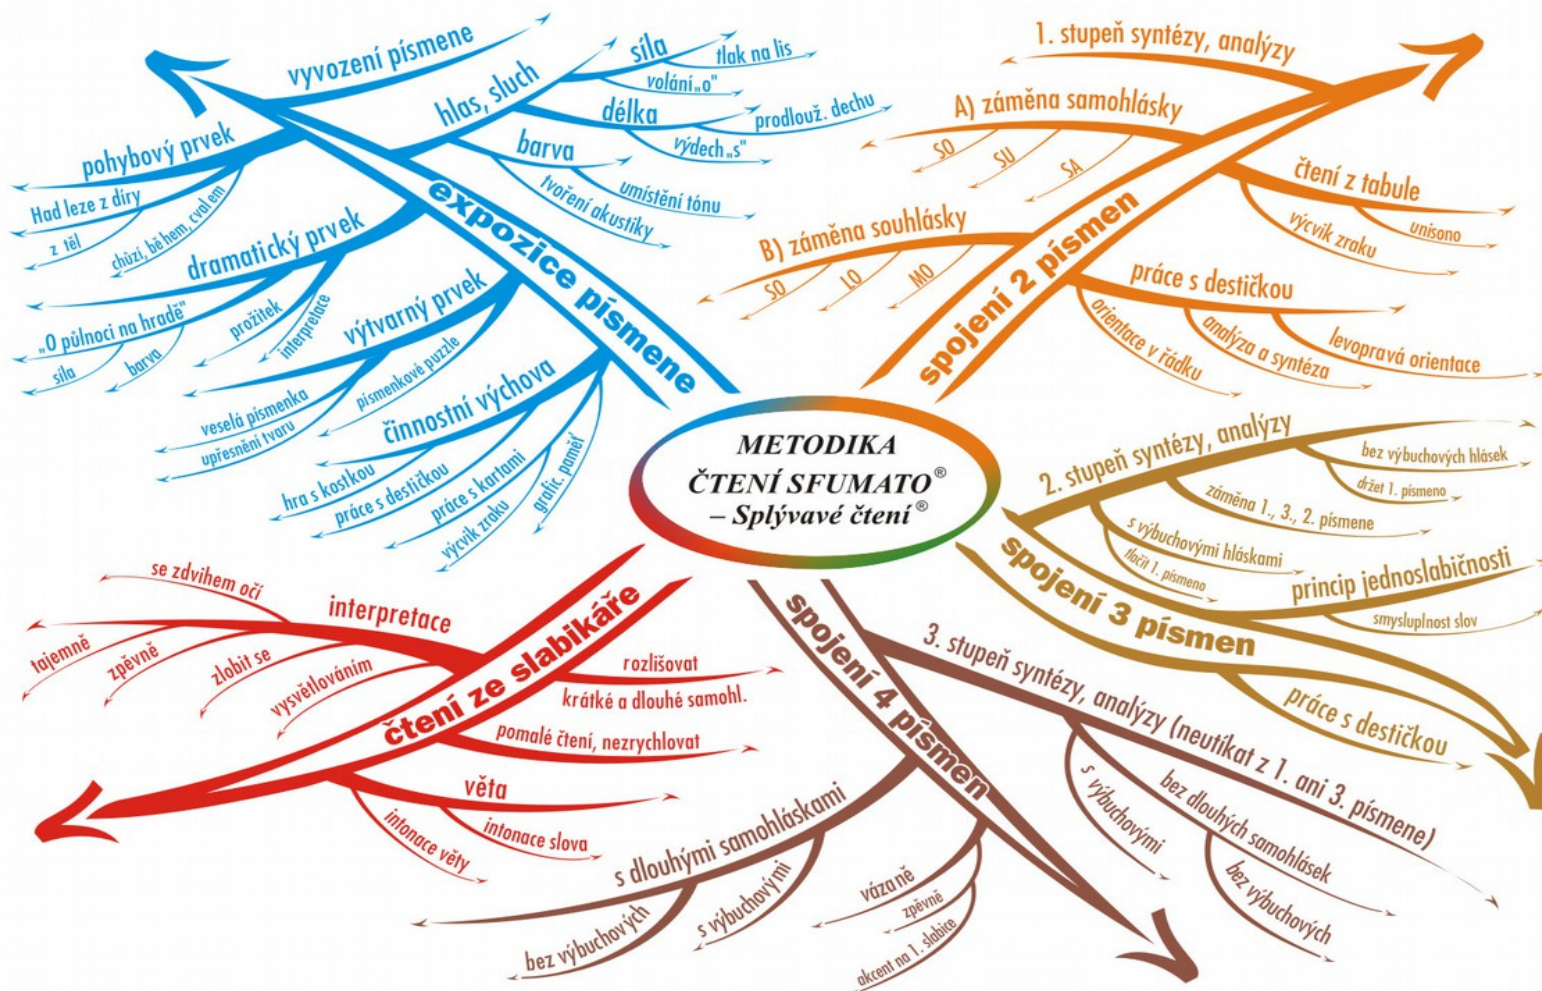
METODIKA
ČTENÍ SFUMATO®
– Splývavé čtení®

expozice písmene
vyvození písmene
hlas, sluch
síla
tlak na lis
volání „o"
délka
prodlouž. dechu
výdech „s"
barva
umístění tónu
tvoření akustiky
pohybový prvek
Had leze z díry
z těl
chůzí, během, cval em
dramatický prvek
„O půlnoci na hradě"
síla
barva
prožitek
interpretace
výtvarný prvek
veselá písmenka
upřesnění tvaru
písmenkové puzzle
činnostní výchova
hra s kostkou
práce s destičkou
práce s kartami
výcvik zraku
grafic. paměť

spojení 2 písmen
1. stupeň syntézy, analýzy
A) záměna samohlásky
SO
SU
SA
čtení z tabule
výcvik zraku
unisono
B) záměna souhlásky
SO
LO
MO
práce s destičkou
orientace v řádku
analýza a syntéza
levopravá orientace

spojení 3 písmen
2. stupeň syntézy, analýzy
bez výbuchových hlásek
držet 1. písmeno
záměna 1., 3., 2. písmene
s výbuchovými hláskami
tlačit 1. písmeno
princip jednoslabičnosti
smysluplnost slov
práce s destičkou

spojení 4 písmen
3. stupeň syntézy, analýzy (neutíkat z 1. ani 3. písmene)
s výbuchovými
bez dlouhých samohlásek
bez výbuchových
s dlouhými samohláskami
bez výbuchových
s výbuchovými
vázaně
zpěvně
akcent na 1. slabice

čtení ze slabikáře
se zdvihem očí
interpretace
tajemně
zpěvně
zlobit se
vysvětlováním
rozlišovat
krátké a dlouhé samohl.
pomalé čtení, nezrychlovat
věta
intonace věty
intonace slova